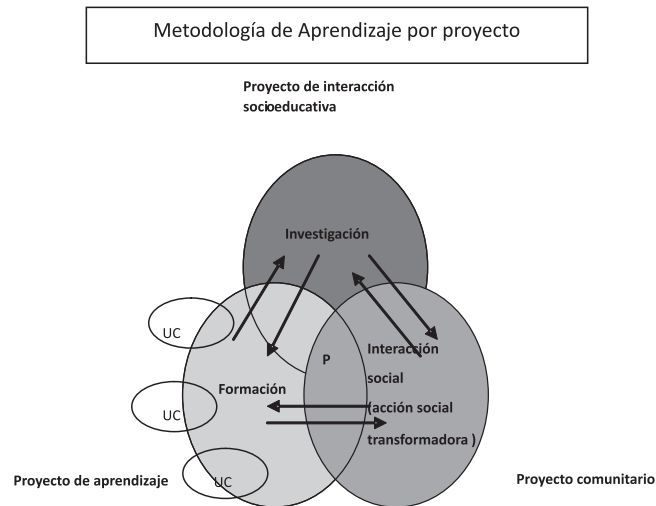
Metodología de Aprendizaje por proyecto

Proyecto de interacción socioeducativa

Investigación

UC

P

Interacción social (acción social transformadora )

Formación

UC

UC

Proyecto de aprendizaje

Proyecto comunitario